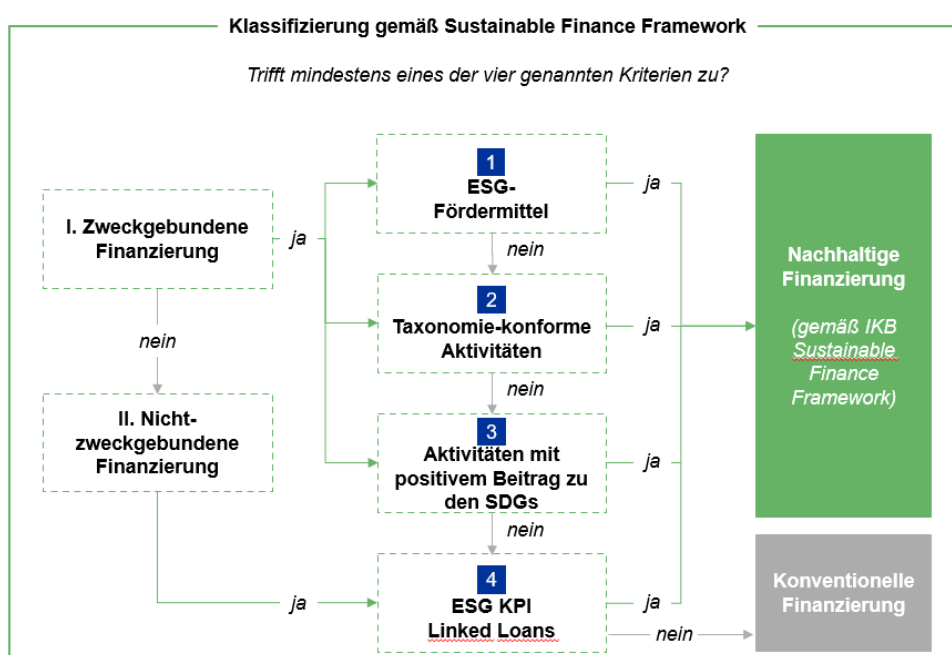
Klassifizierung gemäß Sustainable Finance Framework

Trifft mindestens eines der vier genannten Kriterien zu?

I. Zweckgebundene Finanzierung

ja

nein

II. Nicht-zweckgebundene Finanzierung

ja

1
ESG-Fördermittel

ja

nein

2
Taxonomie-konforme Aktivitäten

ja

nein

3
Aktivitäten mit positivem Beitrag zu den SDGs

ja

nein

4
ESG KPI Linked Loans

ja

nein

Nachhaltige Finanzierung

(gemäß IKB Sustainable Finance Framework)

Konventionelle Finanzierung